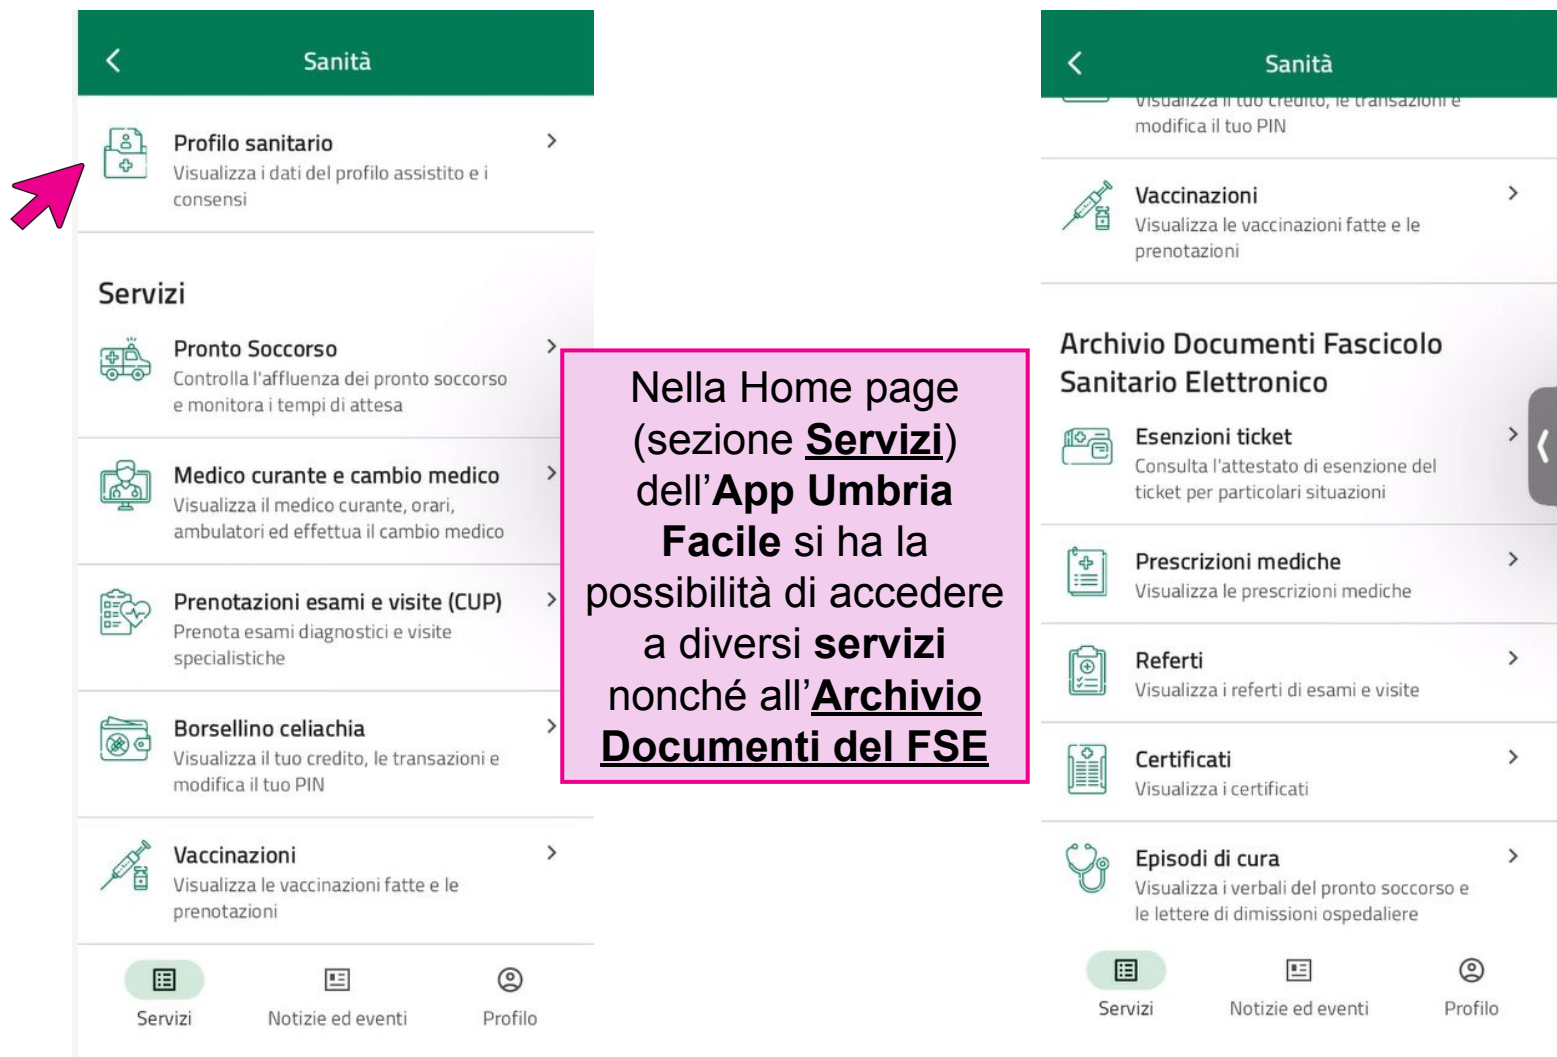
Sanità

Profilo sanitario
Visualizza i dati del profilo assistito e i consensi

Servizi

Pronto Soccorso
Controlla l'affluenza dei pronto soccorso e monitora i tempi di attesa

Medico curante e cambio medico
Visualizza il medico curante, orari, ambulatori ed effettua il cambio medico

Prenotazioni esami e visite (CUP)
Prenota esami diagnostici e visite specialistiche

Borsellino celiachia
Visualizza il tuo credito, le transazioni e modifica il tuo PIN

Vaccinazioni
Visualizza le vaccinazioni fatte e le prenotazioni

Servizi Notizie ed eventi Profilo

Nella Home page (sezione **Servizi**) dell'**App Umbria Facile** si ha la possibilità di accedere a diversi **servizi** nonché all'**Archivio Documenti del FSE**

Sanità

Visualizza il tuo credito, le transazioni e modifica il tuo PIN

Vaccinazioni
Visualizza le vaccinazioni fatte e le prenotazioni

Archivio Documenti Fascicolo Sanitario Elettronico

Esenzioni ticket
Consulta l'attestato di esenzione del ticket per particolari situazioni

Prescrizioni mediche
Visualizza le prescrizioni mediche

Referti
Visualizza i referti di esami e visite

Certificati
Visualizza i certificati

Episodi di cura
Visualizza i verbali del pronto soccorso e le lettere di dimissioni ospedaliere

Servizi Notizie ed eventi Profilo